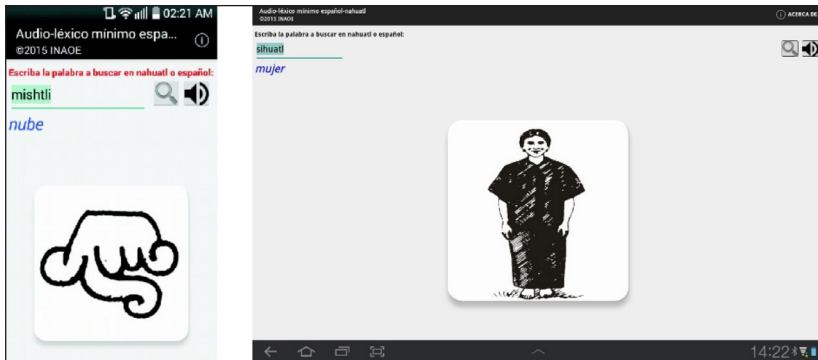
02:21 AM
Audio-léxico mínimo espa...
©2015 INAOE
Escriba la palabra a buscar en nahuatl o español:
mishtli
nube

Audio-léxico mínimo español-nahuatl
©2015 INAOE
ACERCA DE
Escriba la palabra a buscar en nahuatl o español:
sihuatl
mujer
14:22